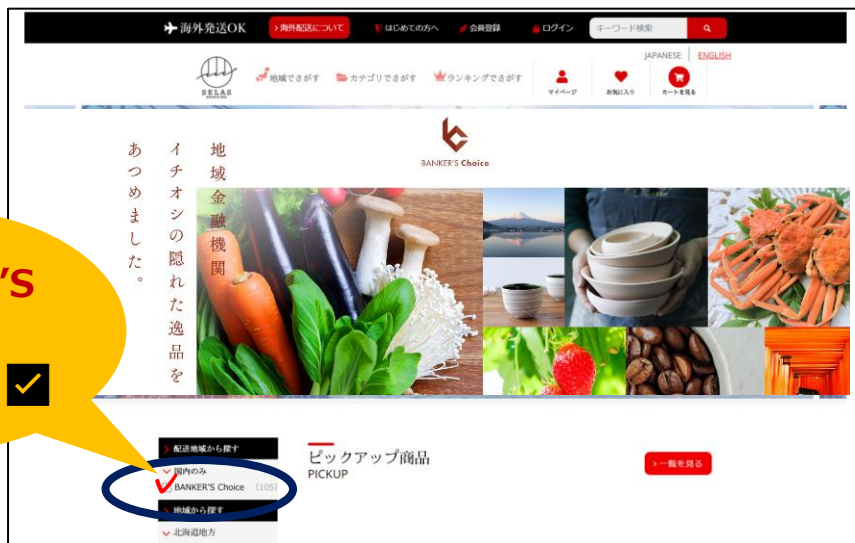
海外発送OK
海外配送について
はじめての方へ
会員登録
ログイン
キーワード検索
JAPANESE | ENGLISH
SELAS
地域でさがす
カテゴリでさがす
ランキングでさがす
マイページ
お気に入り
カートを見る

BANKER'S Choice

地域金融機関イチオシの隠れた逸品をあつめました。

'S

配送地域から探す
国内のみ
BANKER'S Choice (105)
地域から探す
北海道地方

ピックアップ商品
PICKUP
一覧を見る